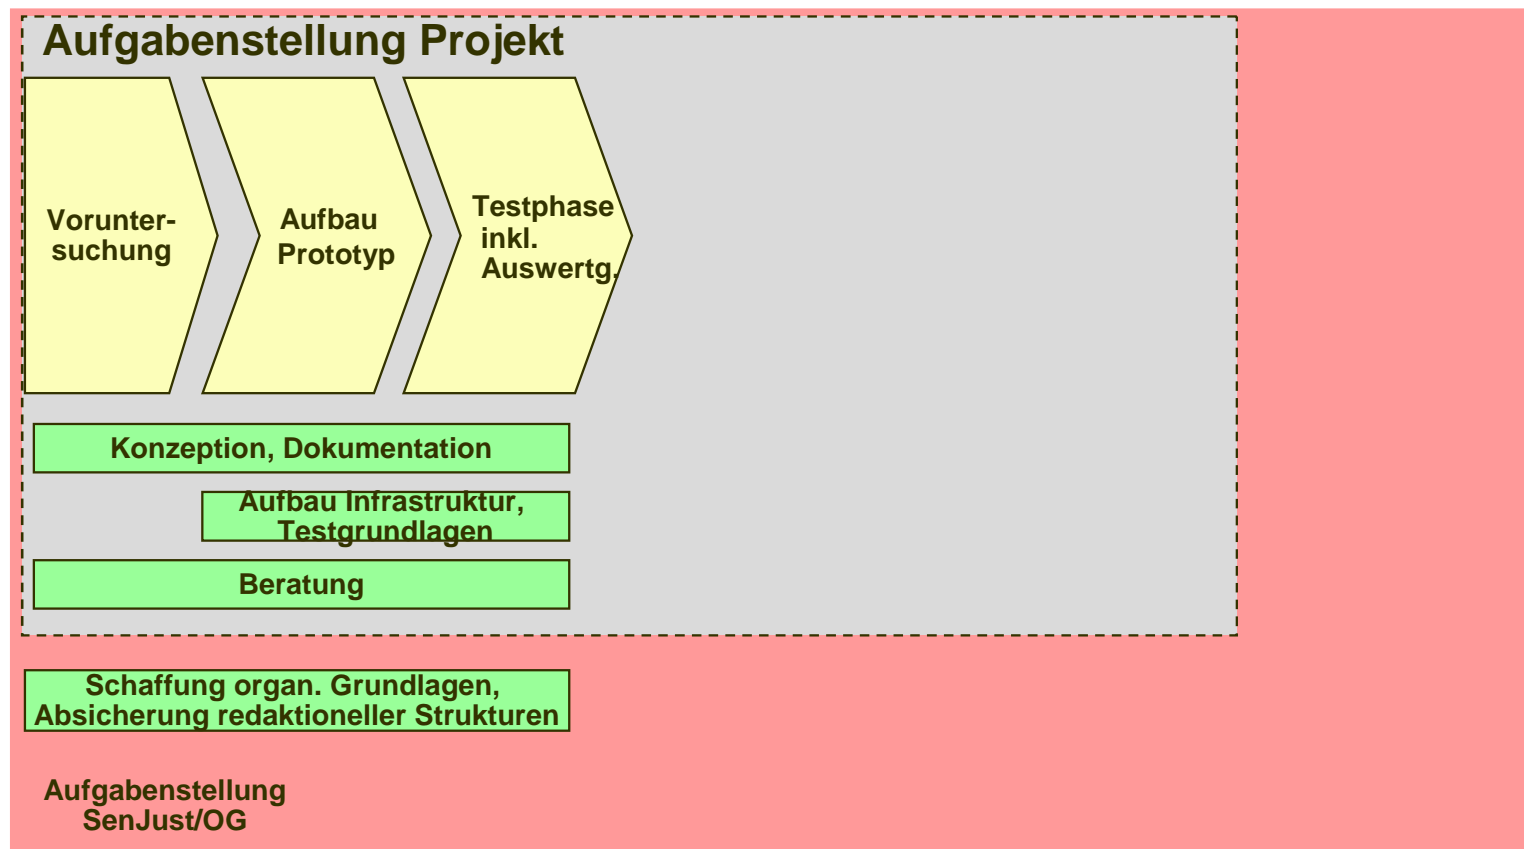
Aufgabenstellung Projekt

Voruntersuchung

Aufbau Prototyp

Testphase inkl. Auswertg.

Konzeption, Dokumentation

Aufbau Infrastruktur, Testgrundlagen

Beratung

Schaffung organ. Grundlagen, Absicherung redaktioneller Strukturen

Aufgabenstellung SenJust/OG